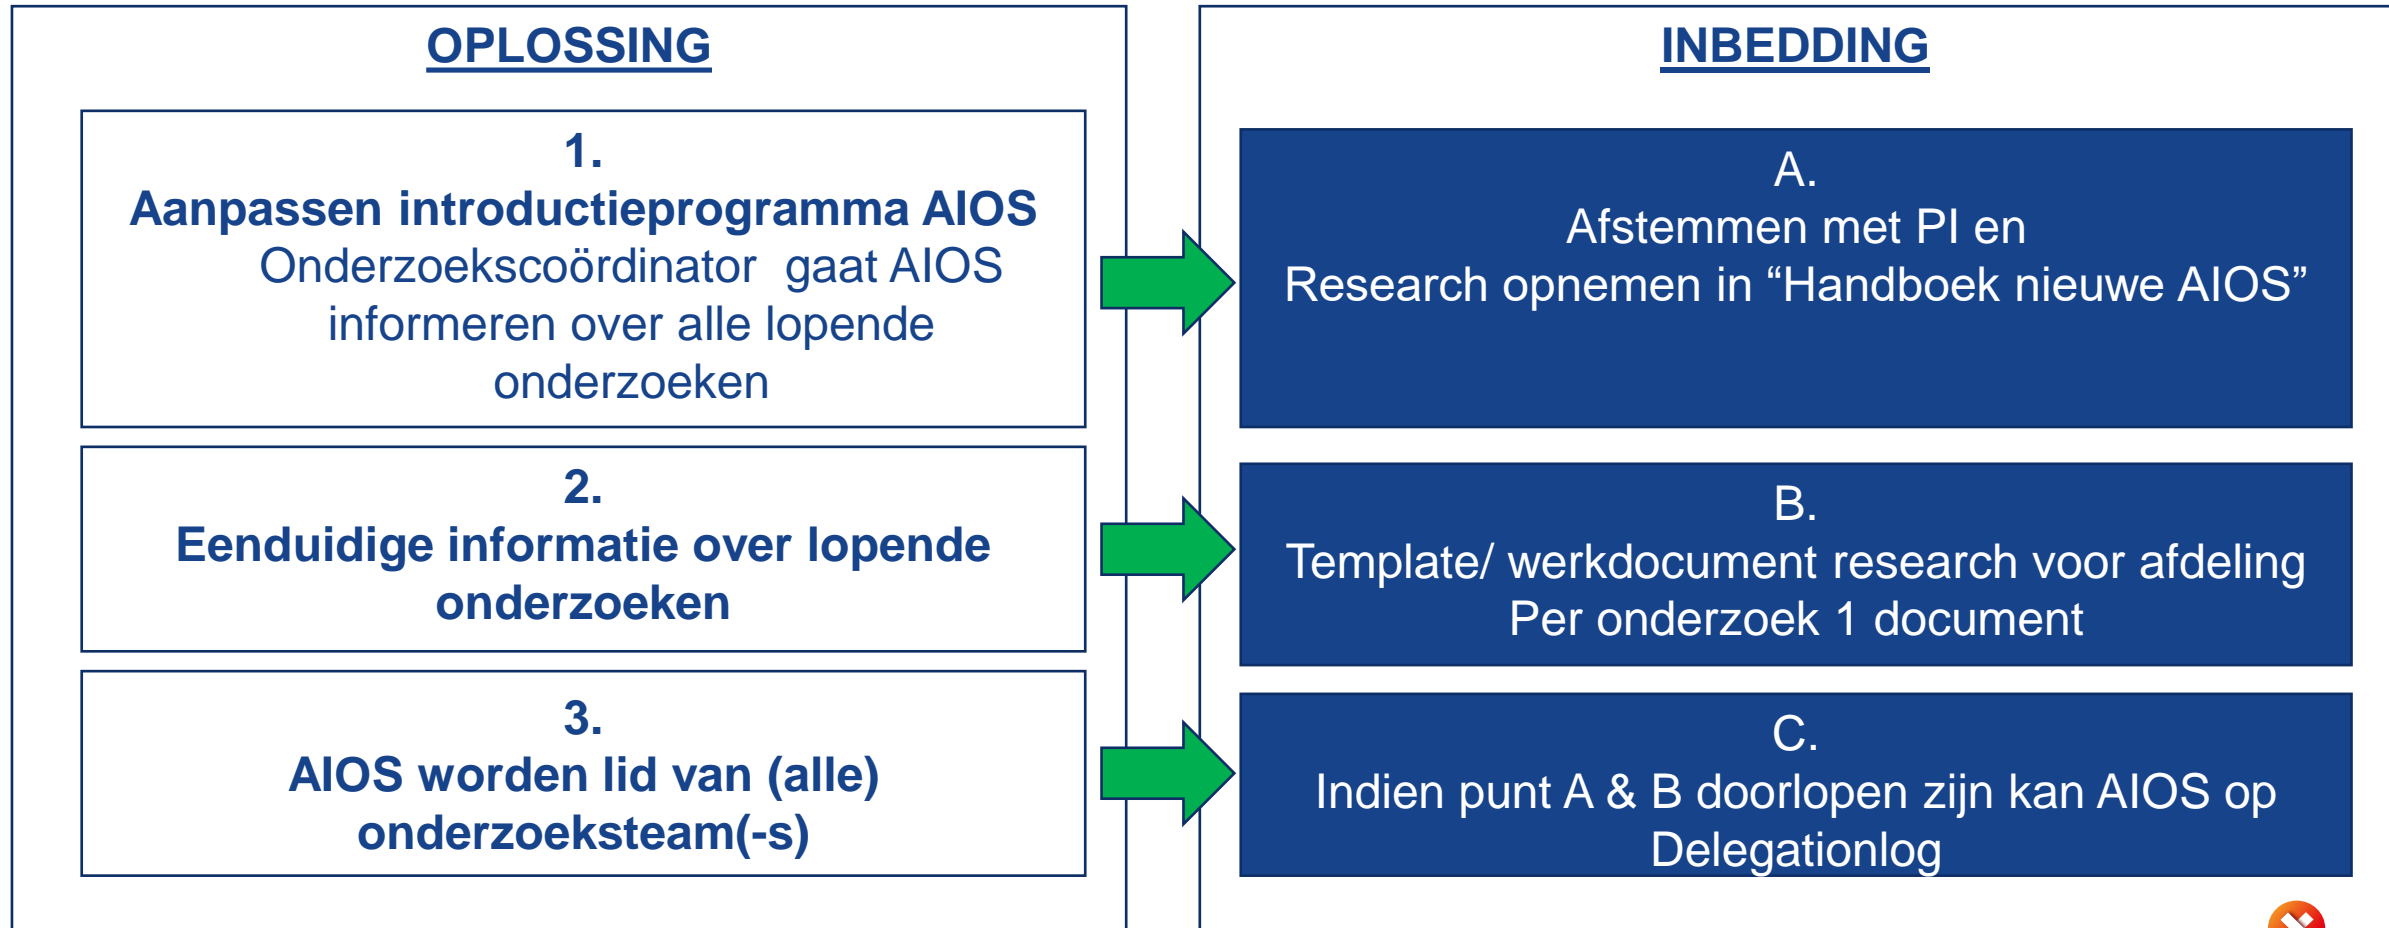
OPLOSSING

1.
Aanpassen introductieprogramma AIOS
Onderzoekscoördinator gaat AIOS informeren over alle lopende onderzoeken

2.
Eenduidige informatie over lopende onderzoeken

3.
AIOS worden lid van (alle) onderzoeksteam(-s)

INBEDDING

A.
Afstemmen met PI en
Research opnemen in “Handboek nieuwe AIOS”

B.
Template/ werkdocument research voor afdeling
Per onderzoek 1 document

C.
Indien punt A & B doorlopen zijn kan AIOS op Delegationlog